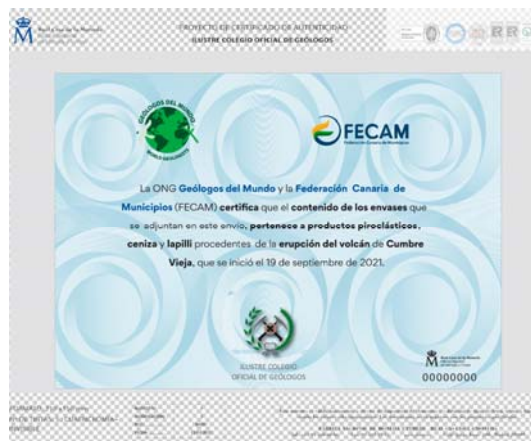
PROYECTO DE CERTIFICADO DE AUTENTICIDAD
ILUSTRE COLEGIO OFICIAL DE GEÓLOGOS

GEÓLOGOS DEL MUNDO

FECAM
Federación Canaria de Municipios

La ONG Geólogos del Mundo y la Federación Canaria de Municipios (FECAM) certifica que el contenido de los envases que se adjuntan en este envío, pertenece a productos piroclásticos, ceniza y lapilli procedentes de la erupción del volcán de Cumbre Vieja, que se inició el 19 de septiembre de 2021.

ILUSTRE COLEGIO OFICIAL DE GEÓLOGOS

00000000

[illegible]